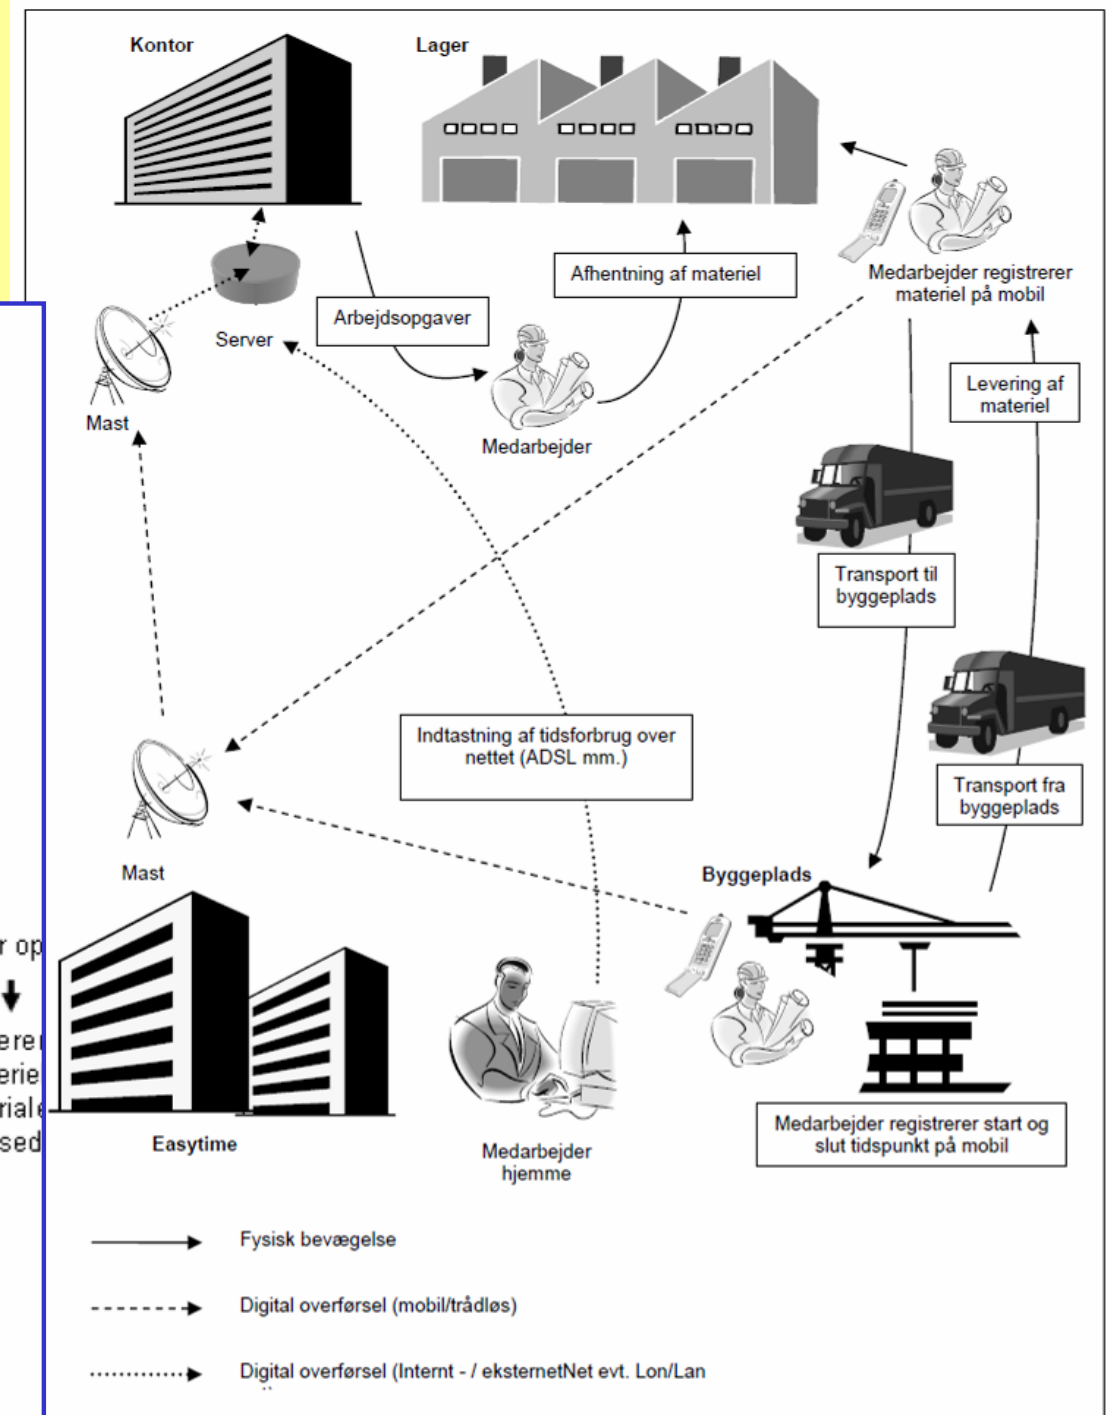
Kontor

Lager

Server

Mast

Arbejdsopgaver

Afhentning af materiel

Medarbejder

Medarbejder registrerer materiel på mobil

Levering af materiel

Transport til byggeplads

Transport fra byggeplads

Indtastning af tidsforbrug over nettet (ADSL mm.)

Mast

Byggeplads

r op

erer
erie
riale
sed

Easytime

Medarbejder hjemme

Medarbejder registrerer start og slut tidspunkt på mobil

Fysisk bevægelse

Digital overførsel (mobil/trådløs)

Digital overførsel (Internt - / eksternetNet evt. Lon/Lan